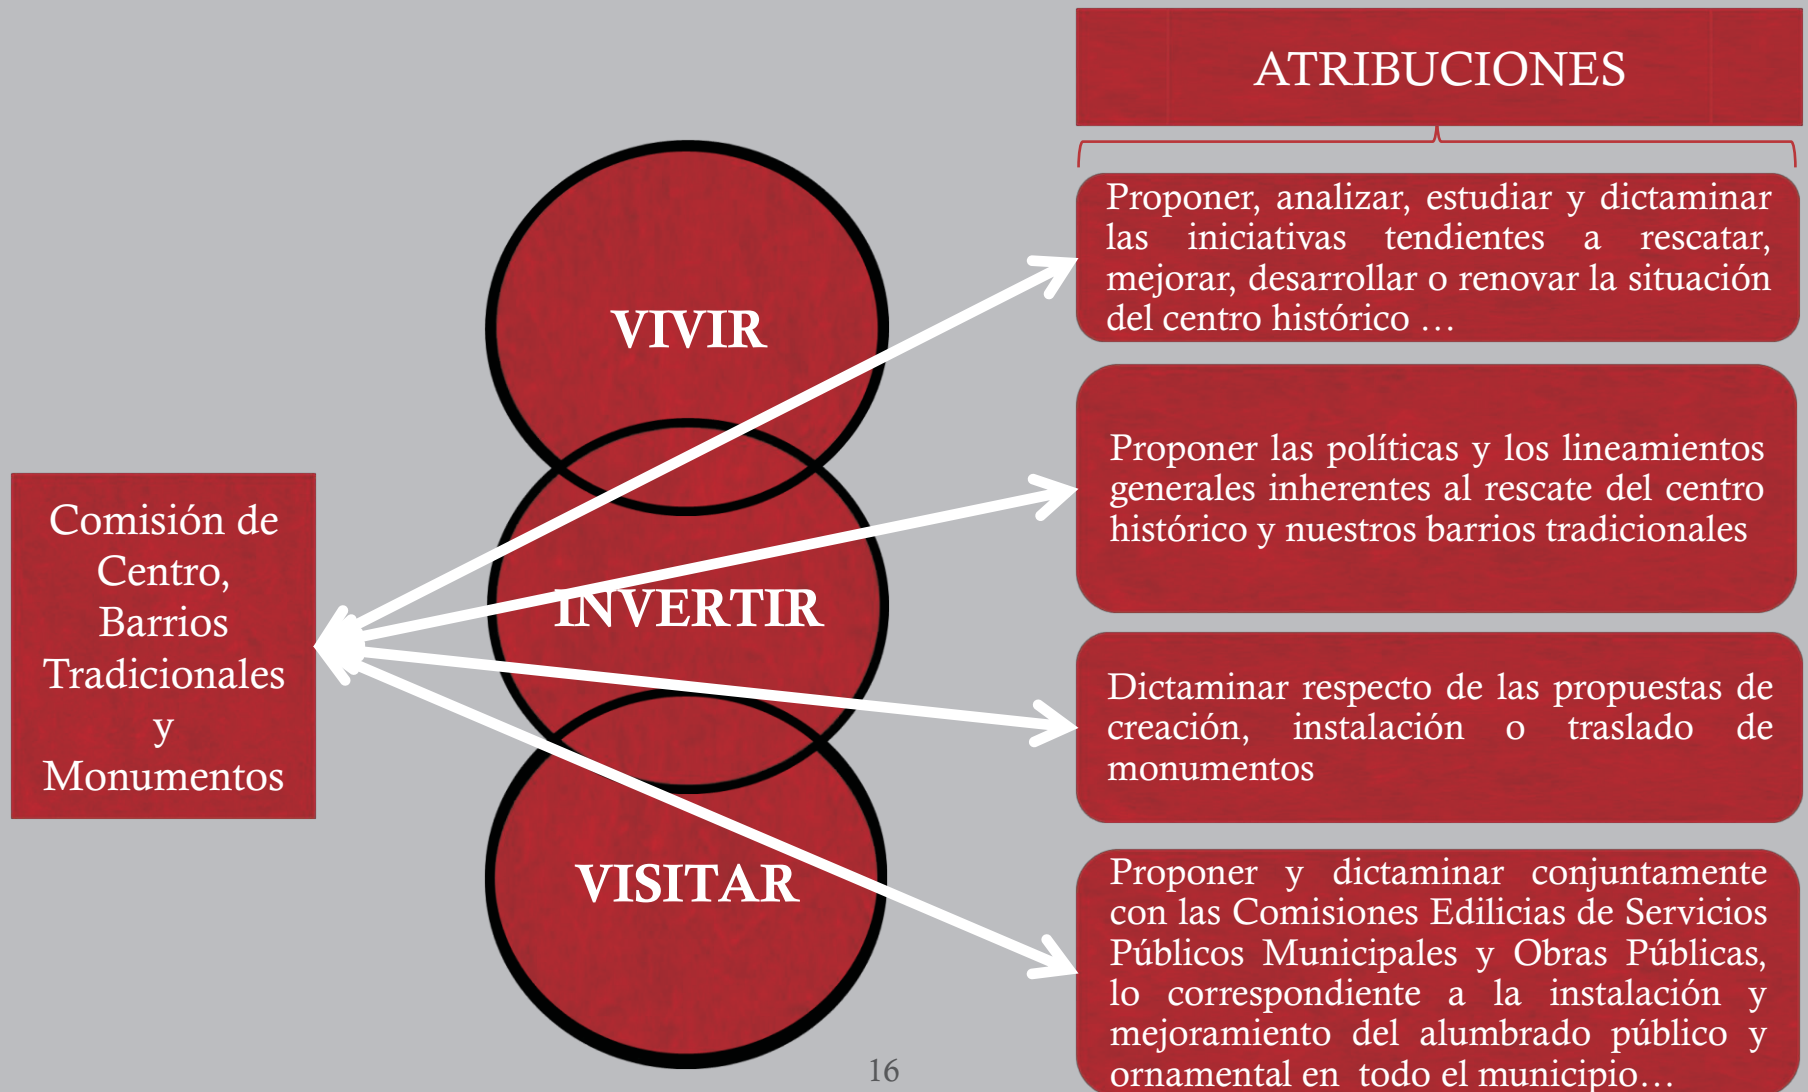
Comisión de Centro, Barrios Tradicionales y Monumentos

VIVIR

INVERTIR

VISITAR

ATRIBUCIONES

Proponer, analizar, estudiar y dictaminar las iniciativas tendientes a rescatar, mejorar, desarrollar o renovar la situación del centro histórico …

Proponer las políticas y los lineamientos generales inherentes al rescate del centro histórico y nuestros barrios tradicionales

Dictaminar respecto de las propuestas de creación, instalación o traslado de monumentos

Proponer y dictaminar conjuntamente con las Comisiones Edilicias de Servicios Públicos Municipales y Obras Públicas, lo correspondiente a la instalación y mejoramiento del alumbrado público y ornamental en todo el municipio…

16